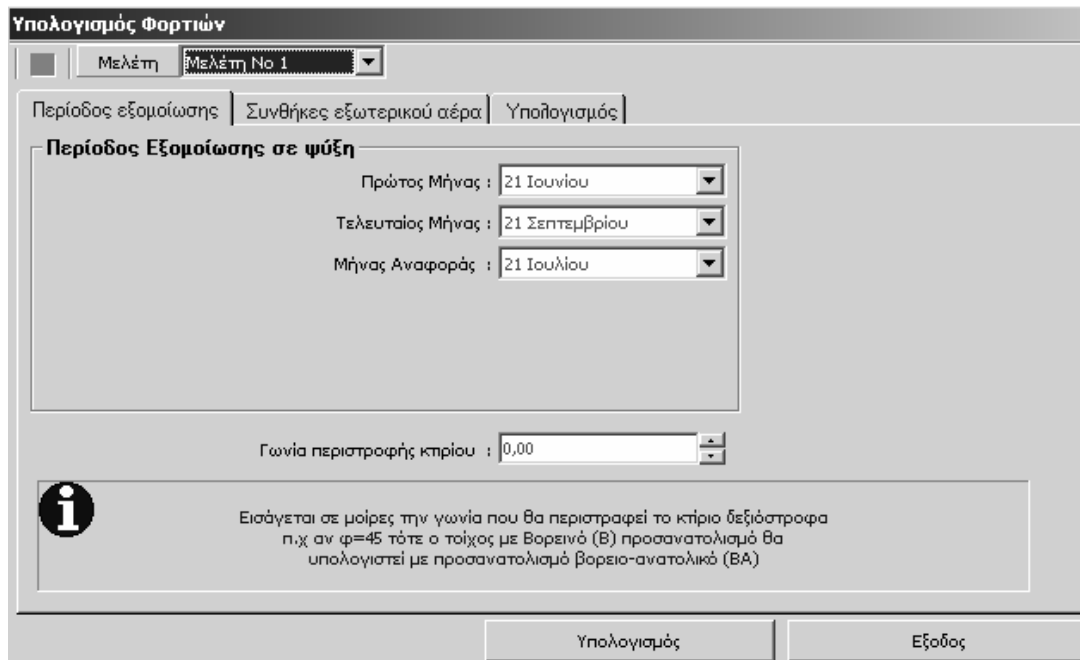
Υπολογισμός Φορτιών

Μελέτη Μελέτη Νο 1

Περίοδος εξομοίωσης | Συνθήκες εξωτερικού αέρα | Υπολογισμός

Περίοδος Εξομοίωσης σε ψύξη

Πρώτος Μήνας : 21 Ιουνίου

Τελευταίος Μήνας : 21 Σεπτεμβρίου

Μήνας Αναφοράς : 21 Ιουλίου

Γωνία περιστροφής κτιρίου : 0,00

Εισάγεται σε μοίρες την γωνία που θα περιστραφεί το κτίριο δεξιόστροφα π.χ αν φ=45 τότε ο τοίχος με Βορεινό (Β) προσανατολισμό θα υπολογιστεί με προσανατολισμό βορειο-ανατολικό (ΒΑ)

Υπολογισμός

Εξοδος